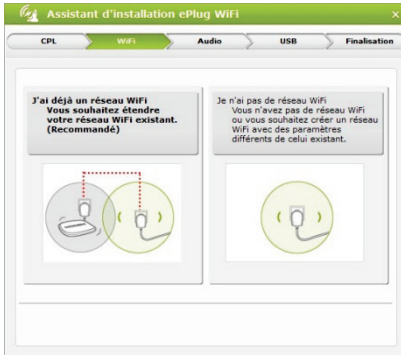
Assistant d'installation ePlug WiFi

×

CPL

WiFi

Audio

USB

Finalisation

J'ai déjà un réseau WiFi
Vous souhaitez étendre votre réseau WiFi existant.
(Recommandé)

Je n'ai pas de réseau WiFi
Vous n'avez pas de réseau WiFi ou vous souhaitez créer un réseau WiFi avec des paramètres différents de celui existant.